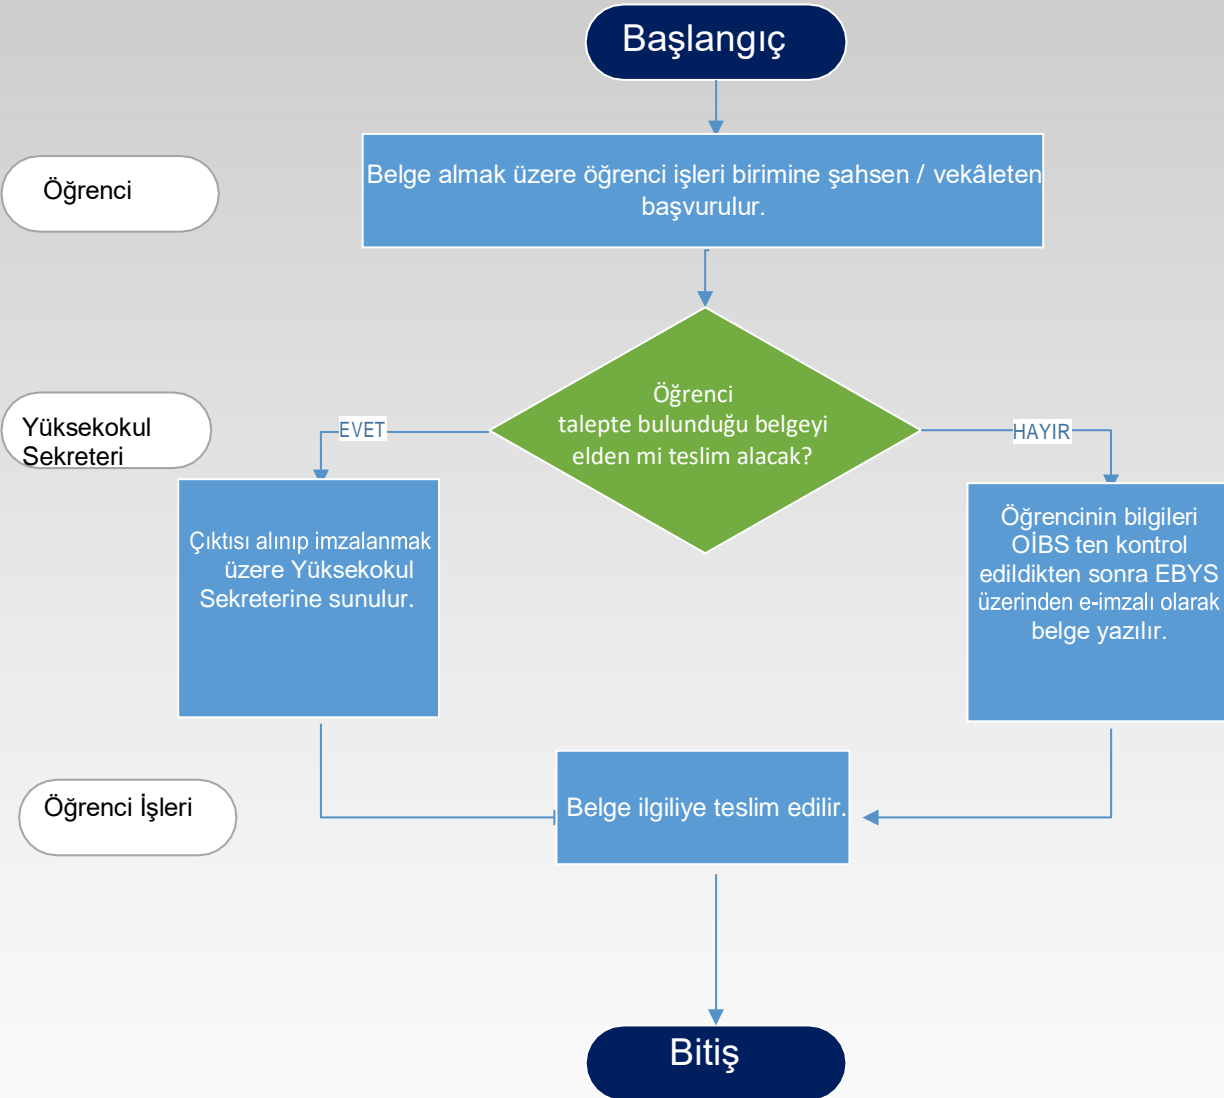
Başlangıç

Öğrenci

Belge almak üzere öğrenci işleri birimine şahsen / vekâleten başvurulur.

Yüksekokul Sekreteri

EVET

Öğrenci talepte bulunduğu belgeyi elden mi teslim alacak?

HAYIR

Çıktısı alınıp imzalanmak üzere Yüksekokul Sekreterine sunulur.

Öğrencinin bilgileri OİBS ten kontrol edildikten sonra EBYS üzerinden e-imzalı olarak belge yazılır.

Öğrenci İşleri

Belge ilgiliye teslim edilir.

Bitiş